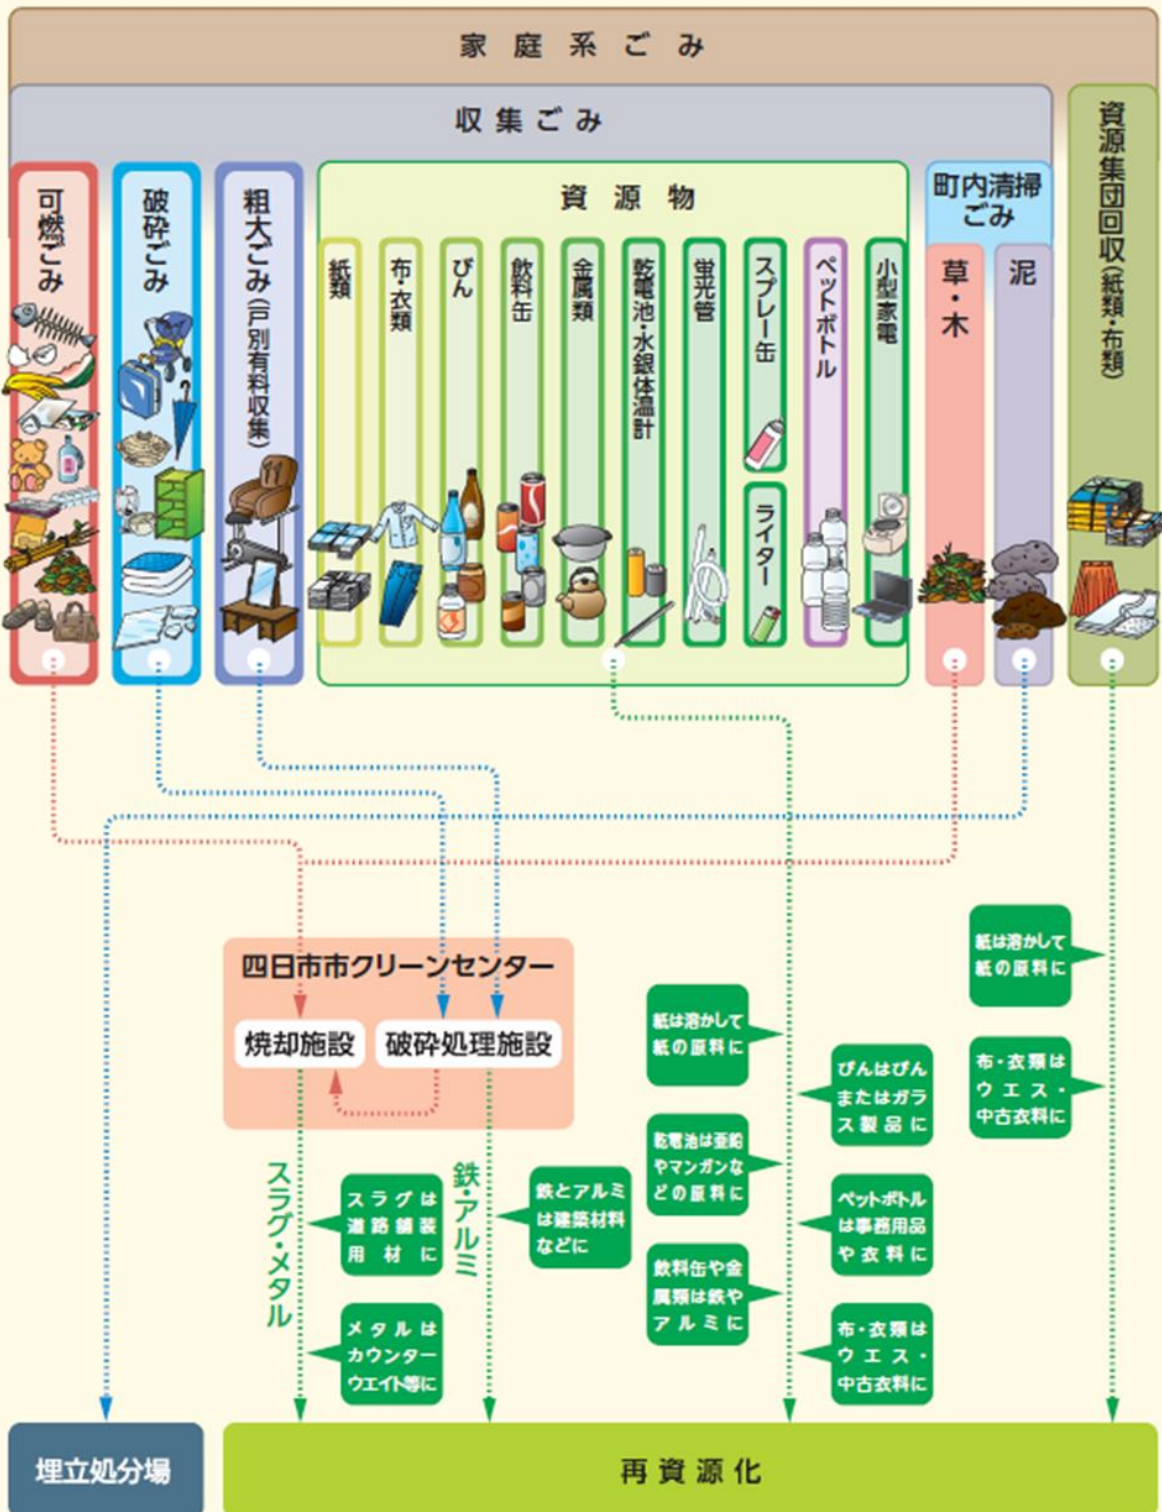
家庭系ごみ

収集ごみ

資源集団回収(紙類・布類)

可燃ごみ

破砕ごみ

粗大ごみ(戸別有料収集)

資源物

紙類

布・衣類

びん

飲料缶

金属類

乾電池・水銀体温計

蛍光管

スプレー缶

ライター

ペットボトル

小型家電

町内清掃ごみ

草・木

泥

四日市市クリーンセンター

焼却施設

破砕処理施設

スラグ・メタル

鉄・アルミ

スラグは道路舗装用材に

メタルはカウンターウエイト等に

鉄とアルミは建築材料などに

紙は溶かして紙の原料に

乾電池は亜鉛やマンガンなどの原料に

飲料缶や金属類は鉄やアルミに

びんはびんまたはガラス製品に

ペットボトルは事務用品や衣料に

布・衣類はウエス・中古衣料に

紙は溶かして紙の原料に

布・衣類はウエス・中古衣料に

埋立処分場

再資源化